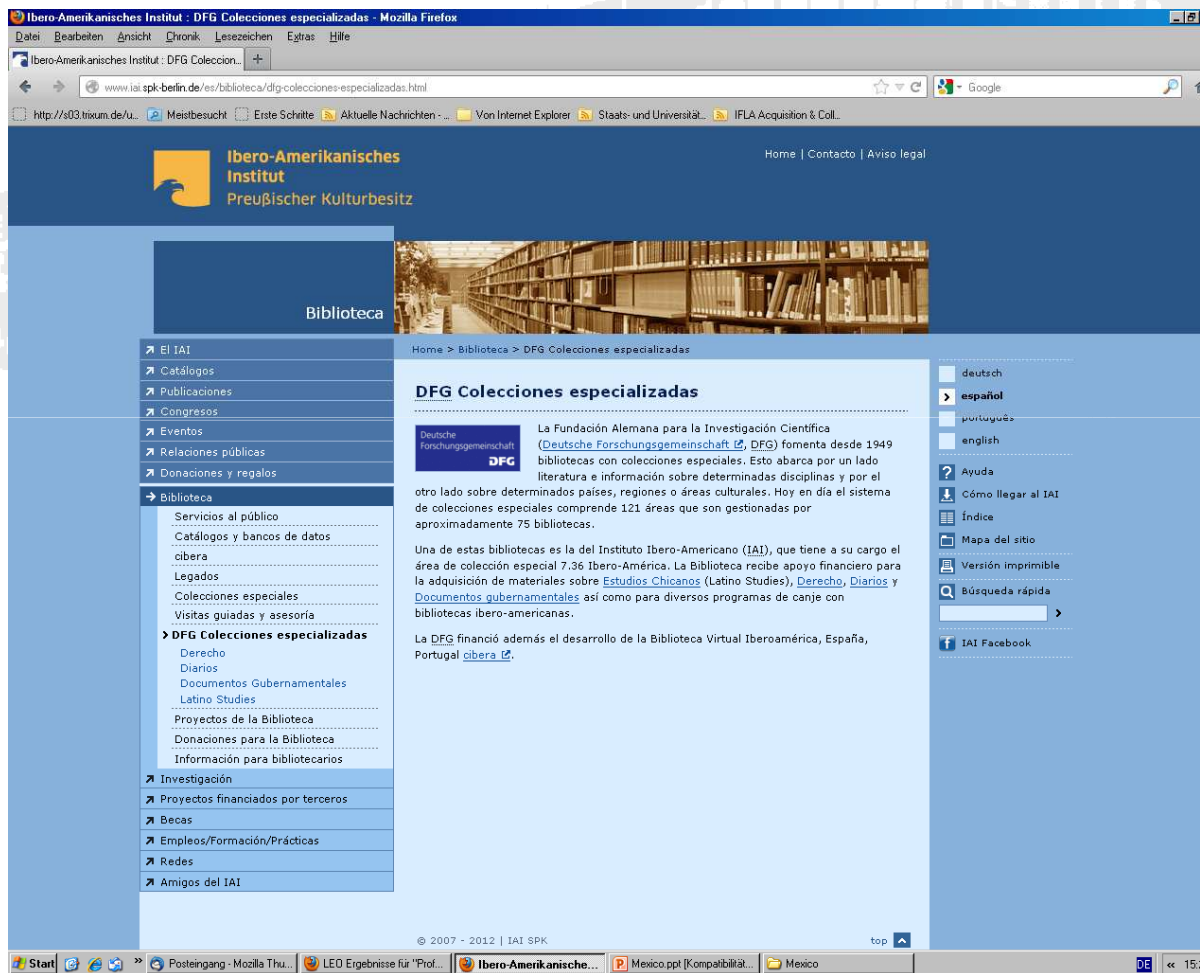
Ibero-Amerikanisches Institut : DFG Colecciones especializadas - Mozilla Firefox

Datei Bearbeiten Ansicht Chronik Lesezeichen Extras Hilfe

Ibero-Amerikanisches Institut : DFG Coleccion...

www.iai.spk-berlin.de/es/biblioteca/dfg-colecciones-especializadas.html

Google

http://s03.trixum.de/u... Meistbesucht Erste Schritte Aktuelle Nachrichten - ... Von Internet Explorer Staats- und Universität... IFLA Acquisition & Coll...

Ibero-Amerikanisches Institut Preußischer Kulturbesitz

Home | Contacto | Aviso legal

Biblioteca

El IAI
Catálogos
Publicaciones
Congresos
Eventos
Relaciones públicas
Donaciones y regalos
Biblioteca
Servicios al público
Catálogos y bancos de datos
cibera
Legados
Colecciones especiales
Visitas guiadas y asesoría
DFG Colecciones especializadas
Derecho
Diarios
Documentos Gubernamentales
Latino Studies
Proyectos de la Biblioteca
Donaciones para la Biblioteca
Información para bibliotecarios
Investigación
Proyectos financiados por terceros
Becas
Empleos/Formación/Prácticas
Redes
Amigos del IAI

Home > Biblioteca > DFG Colecciones especializadas

DFG Colecciones especializadas

Deutsche Forschungsgemeinschaft DFG

La Fundación Alemana para la Investigación Científica (Deutsche Forschungsgemeinschaft, DFG) fomenta desde 1949 bibliotecas con colecciones especiales. Esto abarca por un lado literatura e información sobre determinadas disciplinas y por el otro lado sobre determinados países, regiones o áreas culturales. Hoy en día el sistema de colecciones especiales comprende 121 áreas que son gestionadas por aproximadamente 75 bibliotecas.

Una de estas bibliotecas es la del Instituto Ibero-Americano (IAI), que tiene a su cargo el área de colección especial 7.36 Ibero-América. La Biblioteca recibe apoyo financiero para la adquisición de materiales sobre Estudios Chicanos (Latino Studies), Derecho, Diarios y Documentos gubernamentales así como para diversos programas de canje con bibliotecas ibero-americanas.

La DFG financió además el desarrollo de la Biblioteca Virtual Iberoamérica, España, Portugal cibera.

© 2007 - 2012 | IAI SPK

top

deutsch
español
português
english
Ayuda
Cómo llegar al IAI
Índice
Mapa del sitio
Versión imprimible
Búsqueda rápida
IAI Facebook

Start Posteingang - Mozilla Thu... LEO Ergebnisse für "Prof... Ibero-Amerikanische... Mexico.ppt [Kompatibilität... Mexico DE « 15: